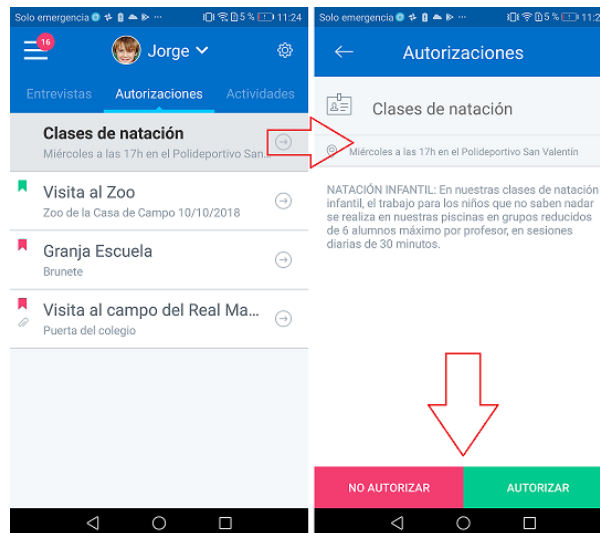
Solo emergencia 5 % 11:24

16

Jorge

Entrevistas Autorizaciones Actividades

Clases de natación
Miércoles a las 17h en el Polideportivo San...

Visita al Zoo
Zoo de la Casa de Campo 10/10/2018

Granja Escuela
Brunete

Visita al campo del Real Ma...
Puerta del colegio

Solo emergencia 5 % 11:24

Autorizaciones

Clases de natación

Miércoles a las 17h en el Polideportivo San Valentín

NATACIÓN INFANTIL: En nuestras clases de natación infantil, el trabajo para los niños que no saben nadar se realiza en nuestras piscinas en grupos reducidos de 6 alumnos máximo por profesor, en sesiones diarias de 30 minutos.

NO AUTORIZAR

AUTORIZAR